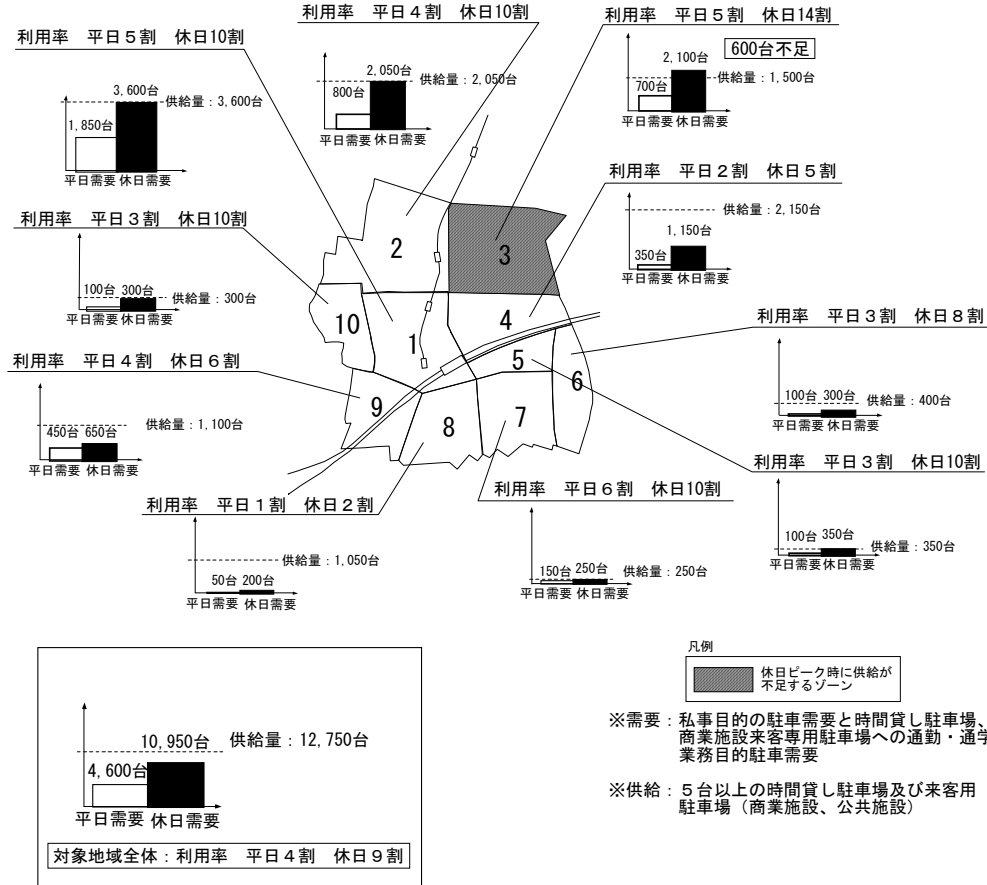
利用率　平日４割　休日10割

利用率　平日５割　休日14割

利用率　平日５割　休日10割

2,050台
供給量：2,050台
800台
平日需要 休日需要

2,100台
600台不足
供給量：1,500台
700台
平日需要 休日需要

3,600台
供給量：3,600台
1,850台
平日需要 休日需要

利用率　平日２割　休日５割

供給量：2,150台
1,150台
350台
平日需要 休日需要

利用率　平日３割　休日10割

100台 300台
供給量：300台
平日需要 休日需要

2
3
10
1
4
5
6
9
8
7

利用率　平日３割　休日８割

100台 300台
供給量：400台
平日需要 休日需要

利用率　平日４割　休日６割

供給量：1,100台
450台 650台
平日需要 休日需要

利用率　平日３割　休日10割

利用率　平日６割　休日10割

利用率　平日１割　休日２割

100台 350台
供給量：350台
平日需要 休日需要

供給量：1,050台
50台 200台
平日需要 休日需要

150台 250台
供給量：250台
平日需要 休日需要

10,950台 供給量：12,750台
4,600台
平日需要 休日需要
対象地域全体：利用率　平日４割　休日９割

凡例
休日ピーク時に供給が不足するゾーン

※需要：私事目的の駐車需要と時間貸し駐車場、商業施設来客専用駐車場への通勤・通学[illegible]業務目的駐車需要

※供給：５台以上の時間貸し駐車場及び来客用駐車場（商業施設、公共施設）